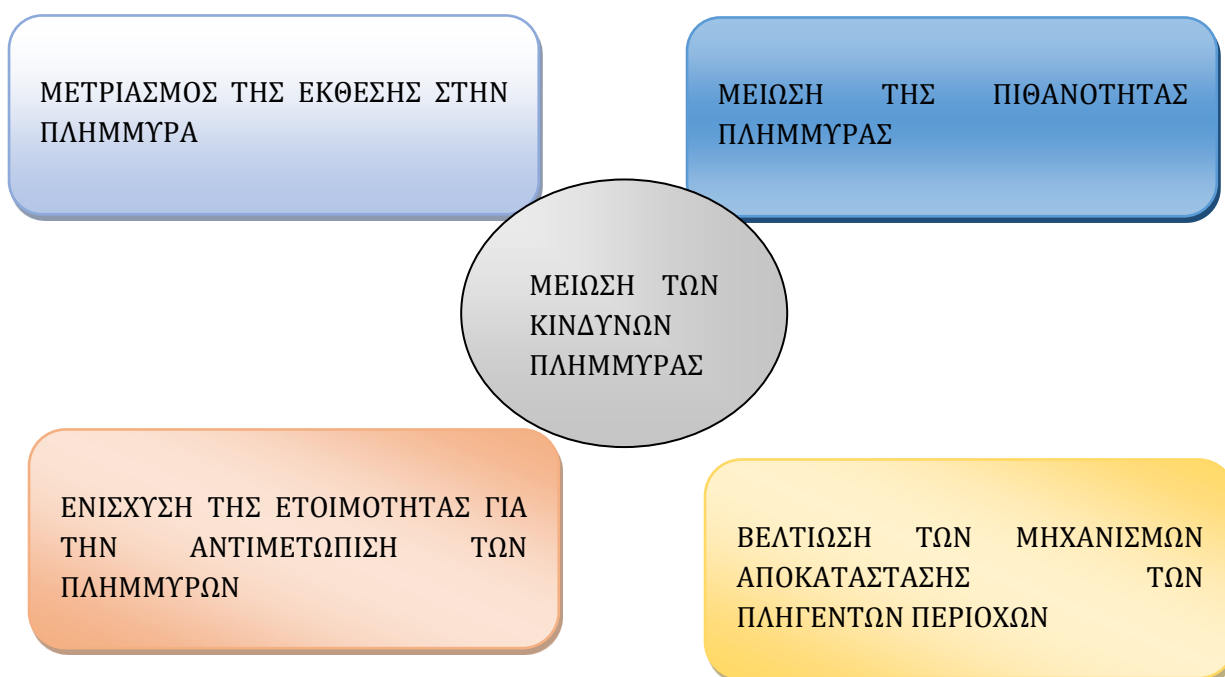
ΜΕΤΡΙΑΣΜΟΣ ΤΗΣ ΕΚΘΕΣΗΣ ΣΤΗΝ ΠΛΗΜΜΥΡΑ

ΜΕΙΩΣΗ ΤΗΣ ΠΙΘΑΝΟΤΗΤΑΣ ΠΛΗΜΜΥΡΑΣ

ΜΕΙΩΣΗ ΤΩΝ ΚΙΝΔΥΝΩΝ ΠΛΗΜΜΥΡΑΣ

ΕΝΙΣΧΥΣΗ ΤΗΣ ΕΤΟΙΜΟΤΗΤΑΣ ΓΙΑ ΤΗΝ ΑΝΤΙΜΕΤΩΠΙΣΗ ΤΩΝ ΠΛΗΜΜΥΡΩΝ

ΒΕΛΤΙΩΣΗ ΤΩΝ ΜΗΧΑΝΙΣΜΩΝ ΑΠΟΚΑΤΑΣΤΑΣΗΣ ΤΩΝ ΠΛΗΓΕΝΤΩΝ ΠΕΡΙΟΧΩΝ